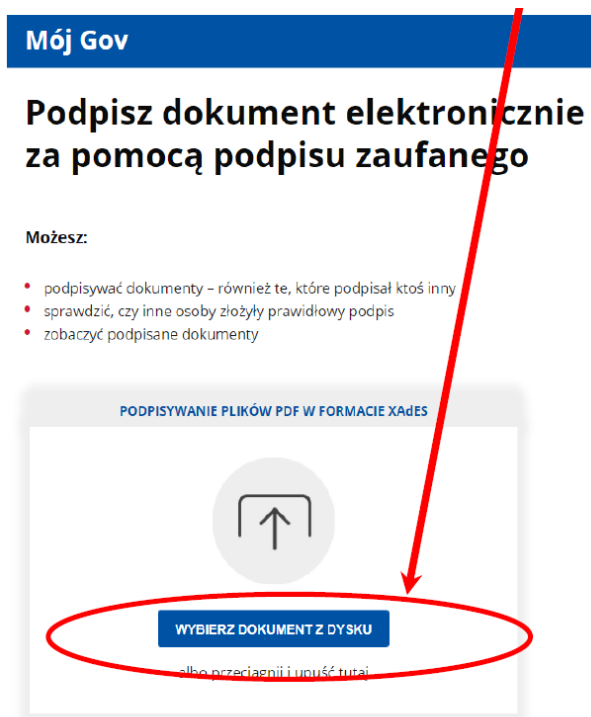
Mój Gov

Podpisz dokument elektronicznie za pomocą podpisu zaufanego

Możesz:

- podpisywać dokumenty – również te, które podpisał ktoś inny
- sprawdzić, czy inne osoby złożyły prawidłowy podpis
- zobaczyć podpisane dokumenty

PODPISYWANIE PLIKÓW PDF W FORMACIE XAdES

WYBIERZ DOKUMENT Z DYSKU

albo przeciągnij i upuść tutaj